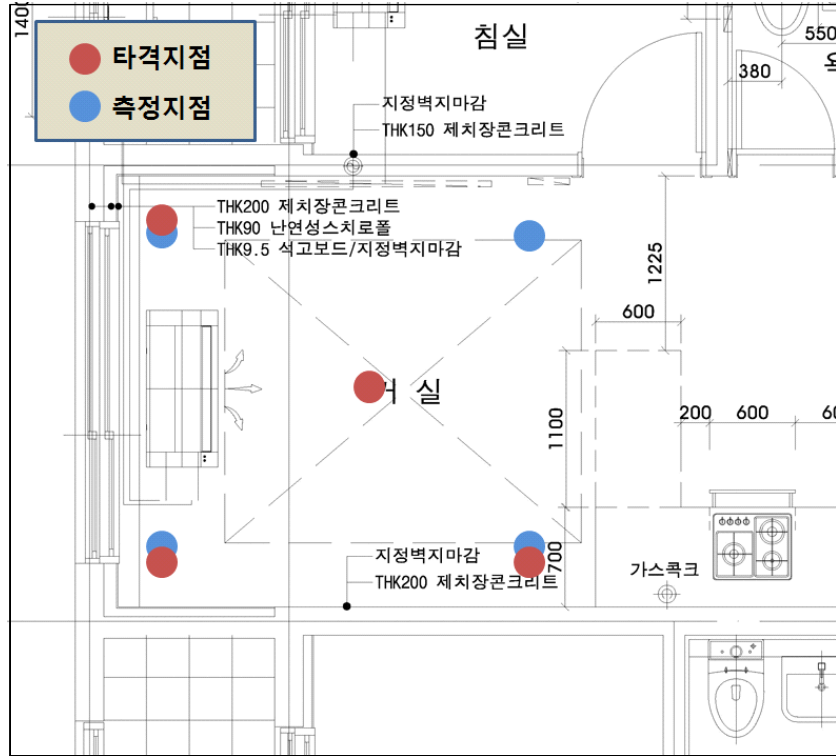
140

타격지점

측정지점

침실

550

380

오

지정벽지마감

THK150 제치장콘크리트

THK200 제치장콘크리트

THK90 난연성스치로폴

THK9.5 석고보드/지정벽지마감

1225

600

거 실

1100

200

600

60

지정벽지마감

THK200 제치장콘크리트

700

가스콕크